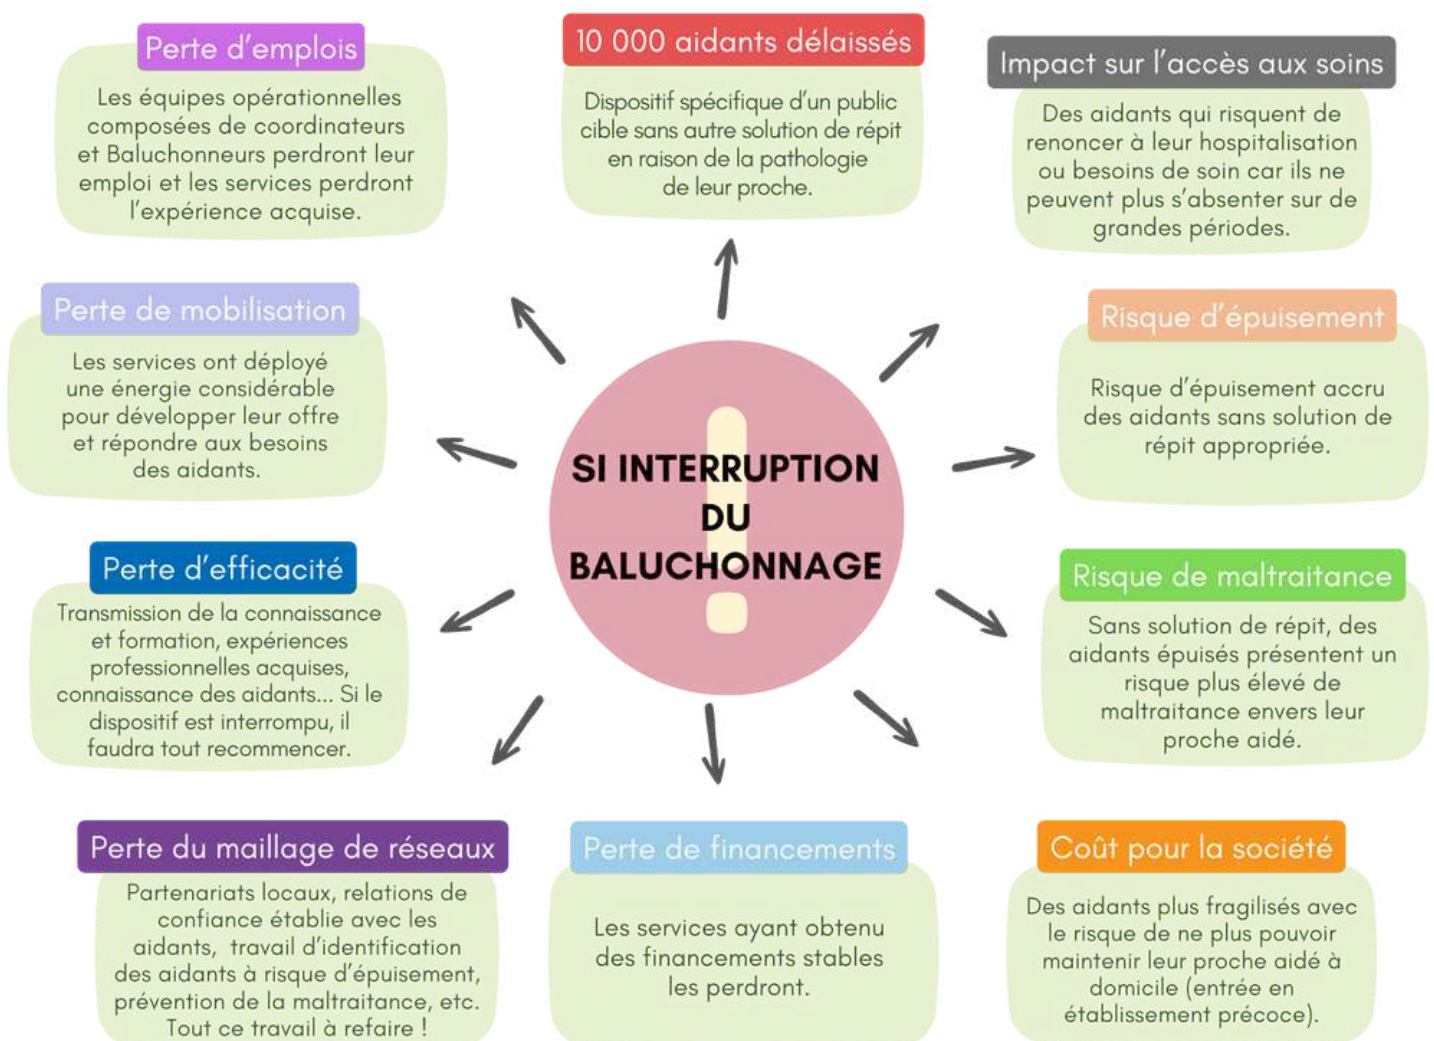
SI INTERRUPTION DU BALUCHONNAGE

Perte d'emplois

Les équipes opérationnelles composées de coordinateurs et Baluchonneurs perdront leur emploi et les services perdront l'expérience acquise.

10 000 aidants délaissés

Dispositif spécifique d'un public cible sans autre solution de répit en raison de la pathologie de leur proche.

Impact sur l'accès aux soins

Des aidants qui risquent de renoncer à leur hospitalisation ou besoins de soin car ils ne peuvent plus s'absenter sur de grandes périodes.

Perte de mobilisation

Les services ont déployé une énergie considérable pour développer leur offre et répondre aux besoins des aidants.

Risque d'épuisement

Risque d'épuisement accru des aidants sans solution de répit appropriée.

Perte d'efficacité

Transmission de la connaissance et formation, expériences professionnelles acquises, connaissance des aidants... Si le dispositif est interrompu, il faudra tout recommencer.

Risque de maltraitance

Sans solution de répit, des aidants épuisés présentent un risque plus élevé de maltraitance envers leur proche aidé.

Perte du maillage de réseaux

Partenariats locaux, relations de confiance établie avec les aidants, travail d'identification des aidants à risque d'épuisement, prévention de la maltraitance, etc. Tout ce travail à refaire !

Perte de financements

Les services ayant obtenu des financements stables les perdront.

Coût pour la société

Des aidants plus fragilisés avec le risque de ne plus pouvoir maintenir leur proche aidé à domicile (entrée en établissement précoce).